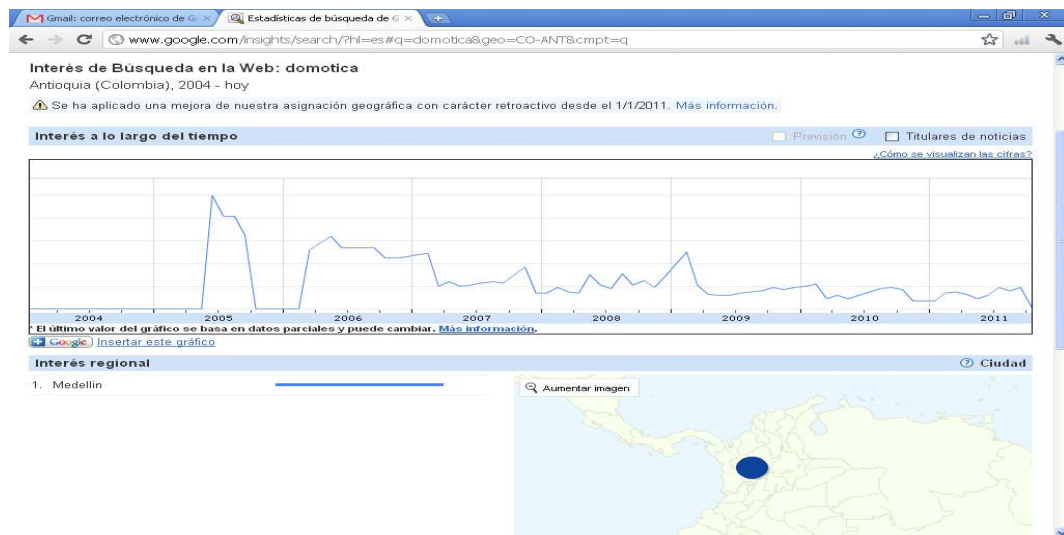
Gmail: correo electrónico de G ×
Estadísticas de búsqueda de G ×

www.google.com/insights/search/?hl=es#q=domotica&geo=CO-ANT&cmpt=q

Interés de Búsqueda en la Web: domotica
Antioquia (Colombia), 2004 - hoy

Se ha aplicado una mejora de nuestra asignación geográfica con carácter retroactivo desde el 1/1/2011. Más información.

Interés a lo largo del tiempo
Previsión
Titulares de noticias
¿Cómo se visualizan las cifras?

2004 2005 2006 2007 2008 2009 2010 2011

* El último valor del gráfico se basa en datos parciales y puede cambiar. Más información.

Google Insertar este gráfico

Interés regional
Ciudad

1. Medellin

Aumentar imagen